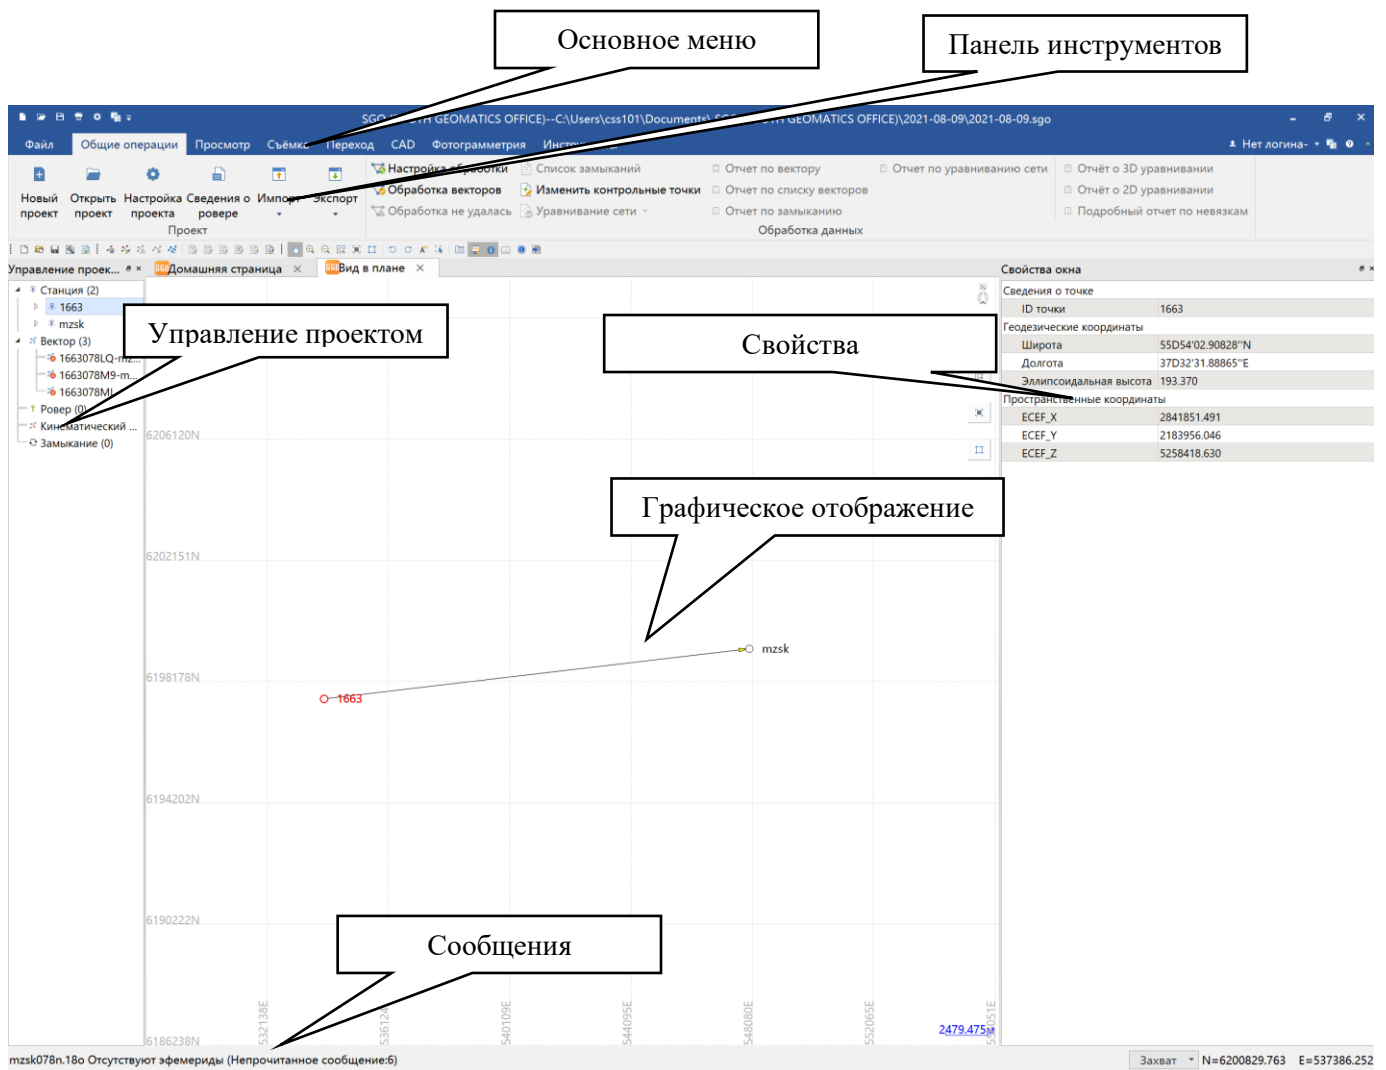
Основное меню

Панель инструментов

SGO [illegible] GEOMATICS OFFICE)--C:\Users\css101\Documents\ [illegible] GEOMATICS OFFICE)\2021-08-09\2021-08-09.sgo

Файл Общие операции Просмотр Съёмка Переход CAD Фотограмметрия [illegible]

Нет логина-

Новый проект Открыть проект Настройка проекта Сведения о ровере Импорт Экспорт

Проект

Настройка обработки Обработка векторов Обработка не удалась Список замыканий Изменить контрольные точки Уравнивание сети Отчет по вектору Отчет по списку векторов Отчет по замыканию Отчет по уравниванию сети Отчёт о 3D уравнивании Отчёт о 2D уравнивании Подробный отчет по невязкам

Обработка данных

Управление проек... Домашняя страница Вид в плане

Свойства окна

Станция (2)
1663
mzsk
Вектор (3)
1663078LQ-mz...
1663078M9-m...
1663078MI...
Ровер (0)
Кинематический ...
Замыкание (0)

Управление проектом

Свойства

Сведения о точке

| ID точки | 1663 |
|---|---|
| Геодезические координаты | |
| Широта | 55D54'02.90828"N |
| Долгота | 37D32'31.88865"E |
| Эллипсоидальная высота | 193.370 |
| Пространственные координаты | |
| ECEF_X | 2841851.491 |
| ECEF_Y | 2183956.046 |
| ECEF_Z | 5258418.630 |

6206120N

6202151N

Графическое отображение

mzsk

1663

6198178N

6194202N

6190222N

Сообщения

6186238N

532138E 53612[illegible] 540109E 544095E 548080E 552065E 5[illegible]051E

2479.475м

mzsk078n.18o Отсутствуют эфемериды (Непрочитанное сообщение:6)

Захват N=6200829.763 E=537386.252